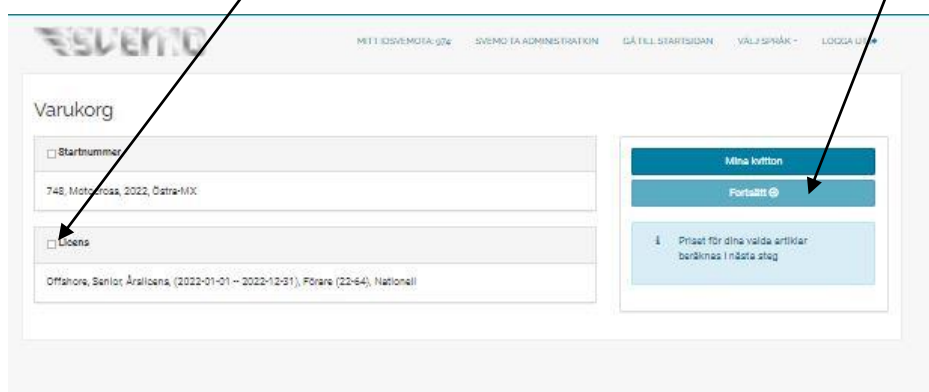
SVEMO

MITT IDSVEMOTA 974   SVEMOTA ADMINISTRATION   GÅ TILL STARTSIDAN   VÄLJ SPRÅK ▾   LOGGA UT

Varukorg

Startnummer

748, Motocross, 2022, Östra-MX

Licens

Offshore, Senior, Årslicens, (2022-01-01 -- 2022-12-31), Förare (22-64), Nationell

Mina kvitton

Fortsätt

Priset för dina valda artiklar beräknas i nästa steg